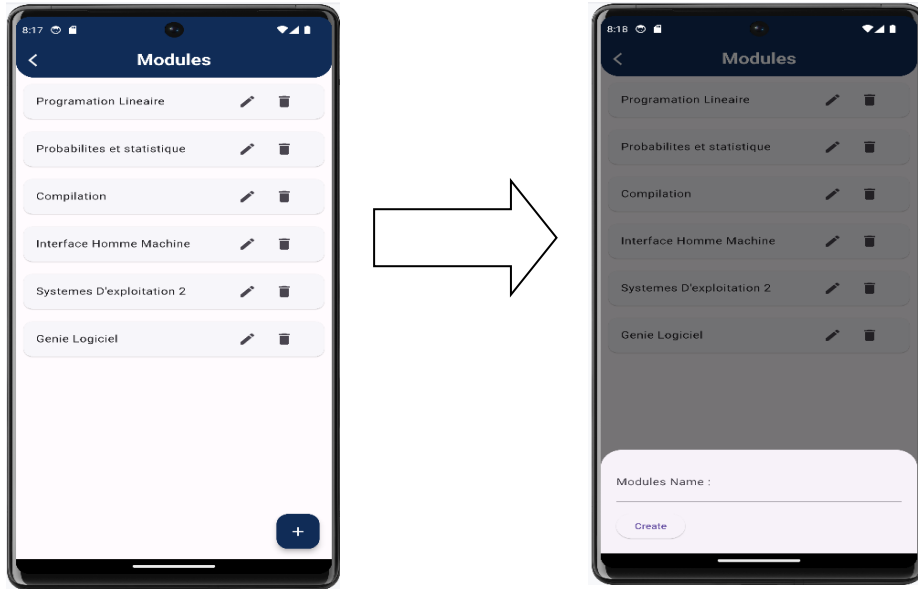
8:17

Modules

Programation Lineaire

Probabilites et statistique

Compilation

Interface Homme Machine

Systemes D'exploitation 2

Genie Logiciel

+

8:18

Modules

Programation Lineaire

Probabilites et statistique

Compilation

Interface Homme Machine

Systemes D'exploitation 2

Genie Logiciel

Modules Name :

Create